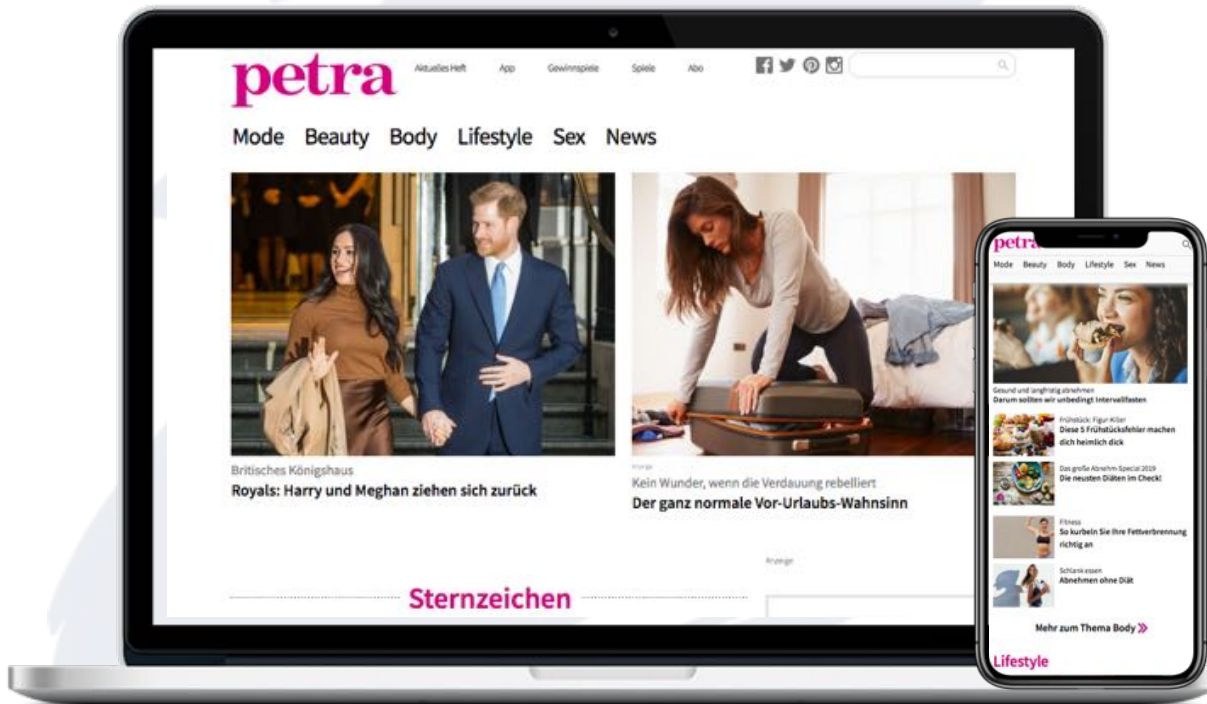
petra

Aktuelles Heft App Gewinnspiele Spiele Abo

Mode Beauty Body Lifestyle Sex News

Britisches Königshaus
Royals: Harry und Meghan ziehen sich zurück

Anzeige
Kein Wunder, wenn die Verdauung rebelliert
Der ganz normale Vor-Urlaubs-Wahnsinn

Anzeige

Sternzeichen

petra

Mode Beauty Body Lifestyle Sex News

Gesund und langfristig abnehmen
Darum sollten wir unbedingt Intervallfasten

Frühstück: Figur-Killer
Diese 5 Frühstücksfehler machen dich heimlich dick

Das große Abnehm-Special 2019
Die neusten Diäten im Check!

Fitness
So kurbeln Sie Ihre Fettverbrennung richtig an

Schlank essen
Abnehmen ohne Diät

Mehr zum Thema Body

Lifestyle